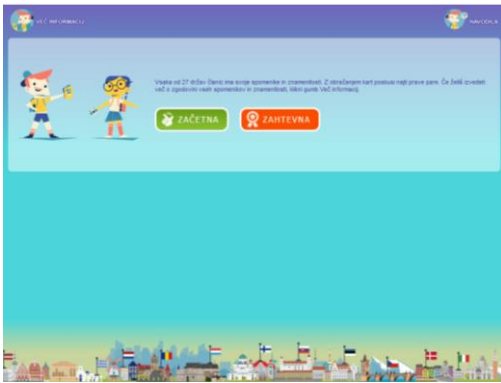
VEČ INFORMACIJ

NAVODILA

Vsaka od 27 držav članic ima svoje spomenike in znamenitosti. Z obračanjem kart poskusi najti prave pare. Če želiš izvedeti več o zgodovini vseh spomenikov in znamenitosti, klikni gumb Več informacij.

ZAČETNA

ZAHTEVNA